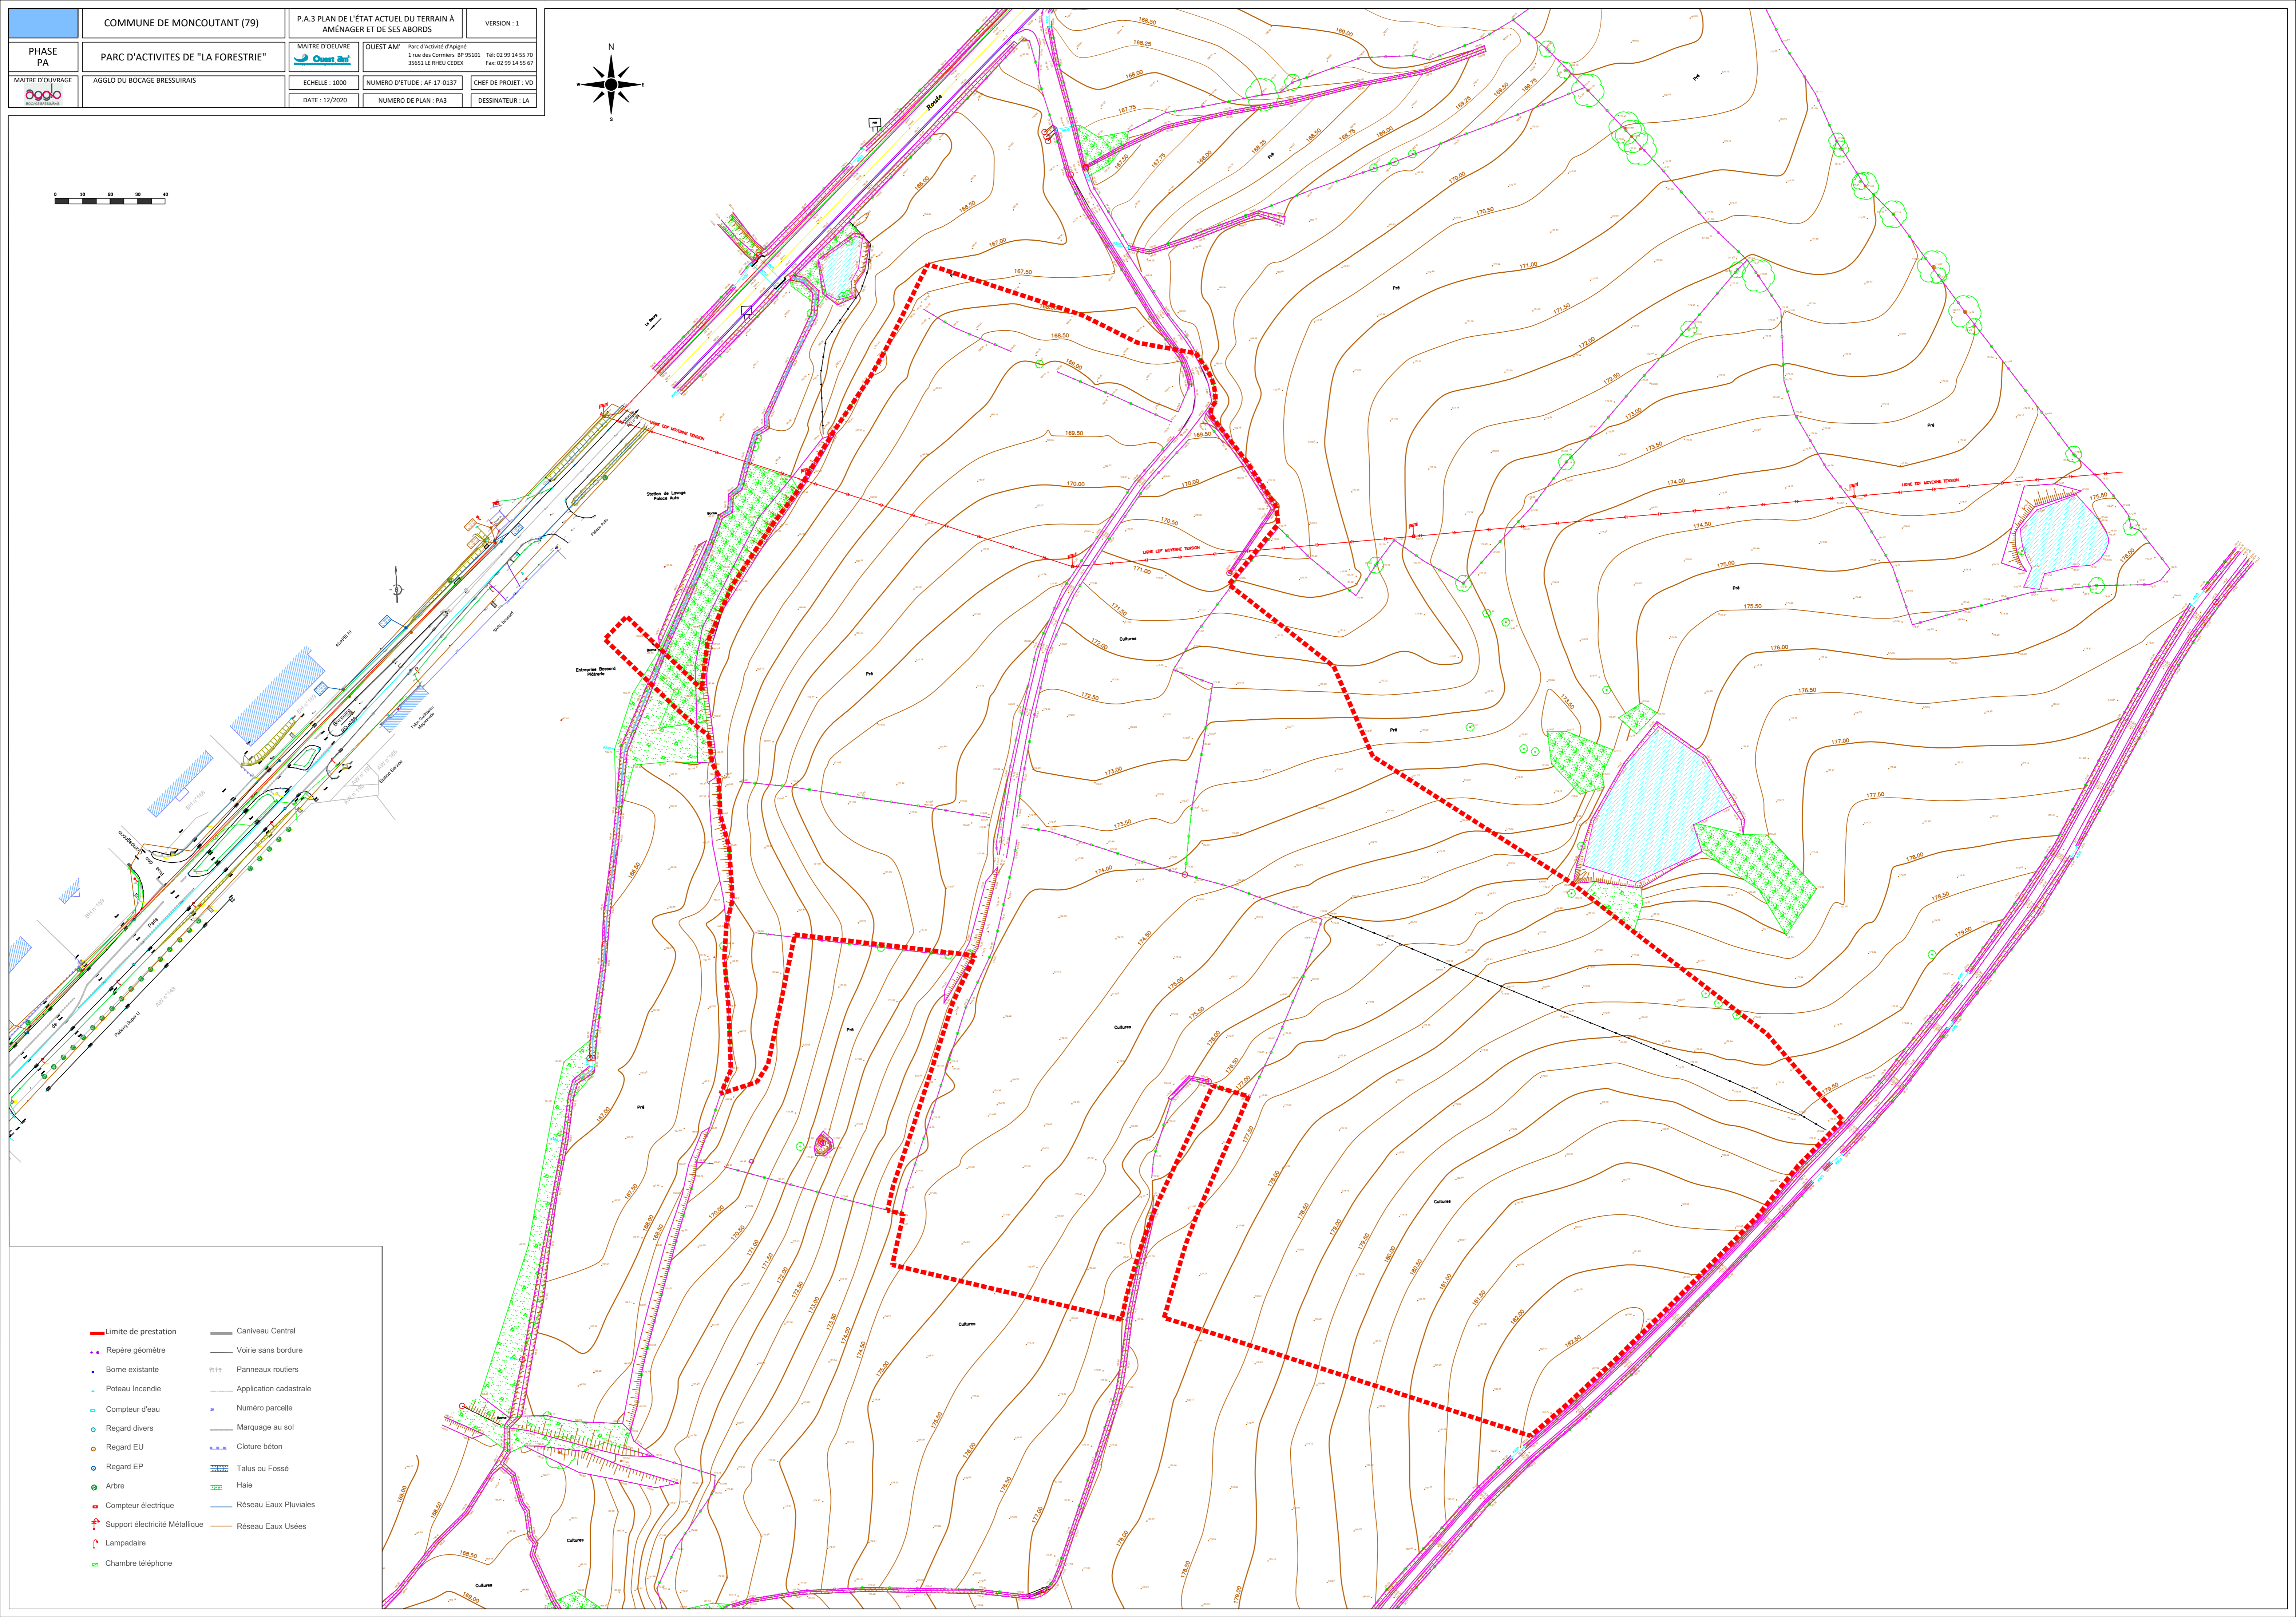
COMMUNE DE MONCOUTANT (79)

P.A.3 PLAN DE L'ÉTAT ACTUEL DU TERRAIN À AMÉNAGER ET DE SES ABORDS

VERSION : 1

PHASE PA

PARC D'ACTIVITES DE "LA FORESTRIE"

MAITRE D'OEUVRE

OUEST AM'

Parc d'Activité d'Apigné
1 rue des Cormiers BP 95101 Tél: 02 99 14 55 70
35651 LE RHEU CEDEX Fax: 02 99 14 55 67

MAITRE D'OUVRAGE

AGGLO DU BOCAGE BRESSUIRAIS

ECHELLE : 1000

NUMERO D'ETUDE : AF-17-0137

CHEF DE PROJET : VD

DATE : 12/2020

NUMERO DE PLAN : PA3

DESSINATEUR : LA

N
S

0 10 20 30 40

Route

LIGNE EDF MOYENNE TENSION

Station de Lavage Palace Auto

Entreprise Bossard Pâtisserie

Pré

Cultures

168.50
168.25
169.00
168.00
167.75
167.50
167.00
166.50
168.50
169.00
169.50
170.00
170.50
171.00
171.50
172.00
172.50
173.00
173.50
174.00
174.50
175.00
175.50
176.00
176.50
177.00
177.50
178.00
178.50
179.00
179.50
180.00
180.50
181.00
181.50
182.00
182.50

Limite de prestation
Repère géomètre
Borne existante
Poteau Incendie
Compteur d'eau
Regard divers
Regard EU
Regard EP
Arbre
Compteur électrique
Support électricité Métallique
Lampadaire
Chambre téléphone
Caniveau Central
Voirie sans bordure
Panneaux routiers
Application cadastrale
Numéro parcelle
Marquage au sol
Cloture béton
Talus ou Fossé
Haie
Réseau Eaux Pluviales
Réseau Eaux Usées